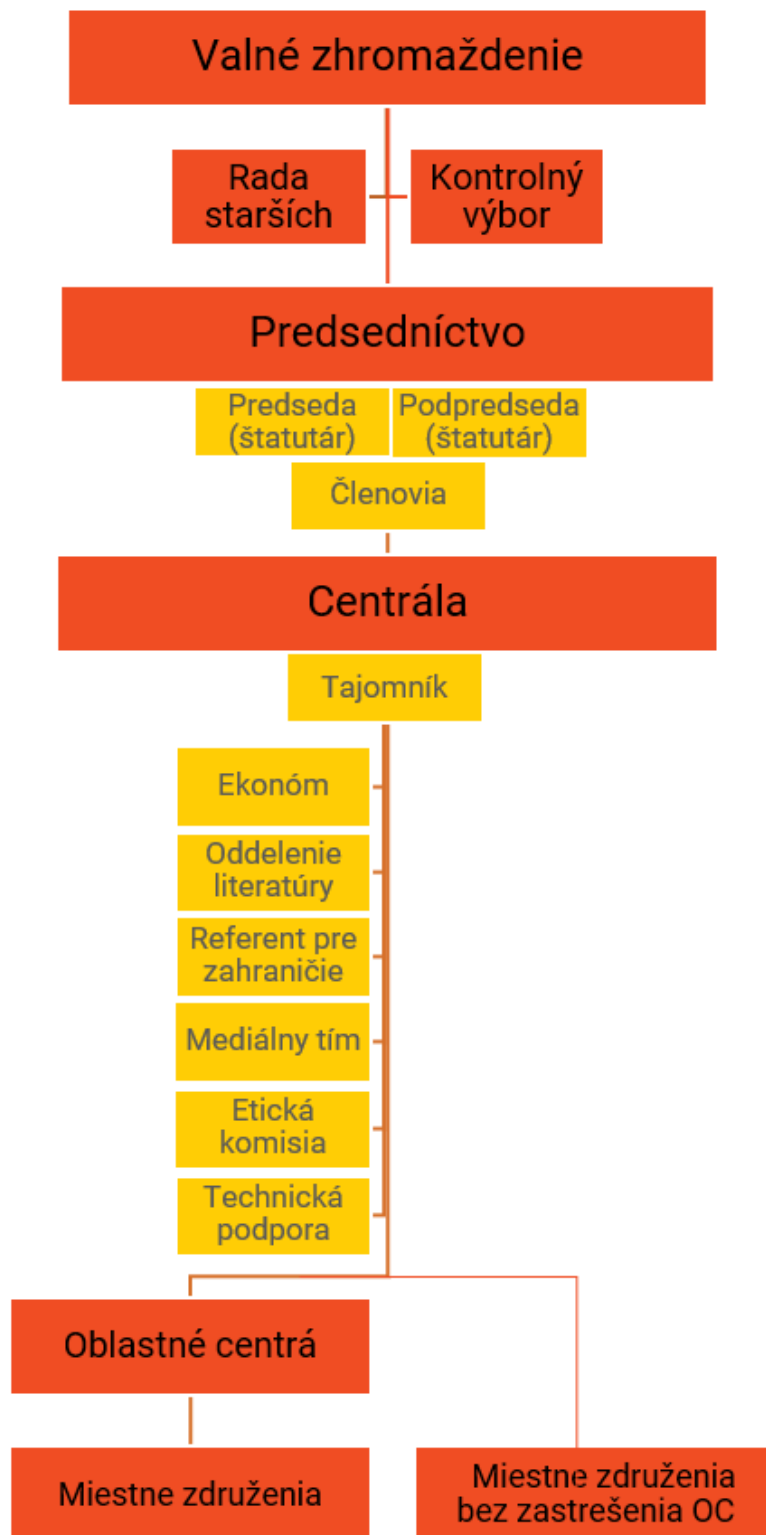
Valné zhromaždenie

Rada starších

Kontrolný výbor

Predsedníctvo

Predseda (štatutár)

Podpredseda (štatutár)

Členovia

Centrála

Tajomník

Ekonóm

Oddelenie literatúry

Referent pre zahraničie

Mediálny tím

Etická komisia

Technická podpora

Oblastné centrá

Miestne združenia

Miestne združenia bez zastrešenia OC